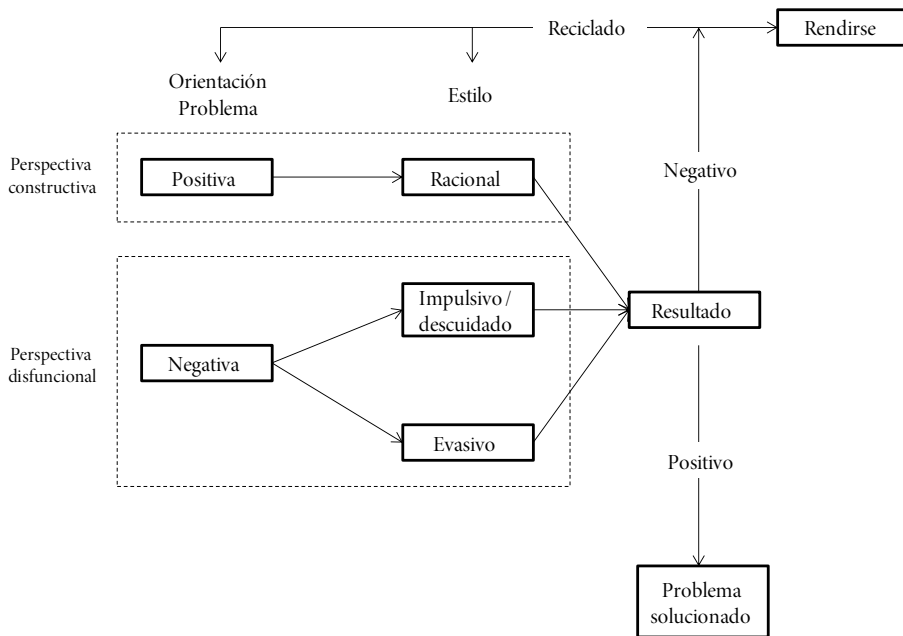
Reciclado

Rendirse

Orientación Problema

Estilo

Perspectiva constructiva

Positiva

Racional

Negativo

Perspectiva disfuncional

Negativa

Impulsivo / descuidado

Resultado

Evasivo

Positivo

Problema solucionado